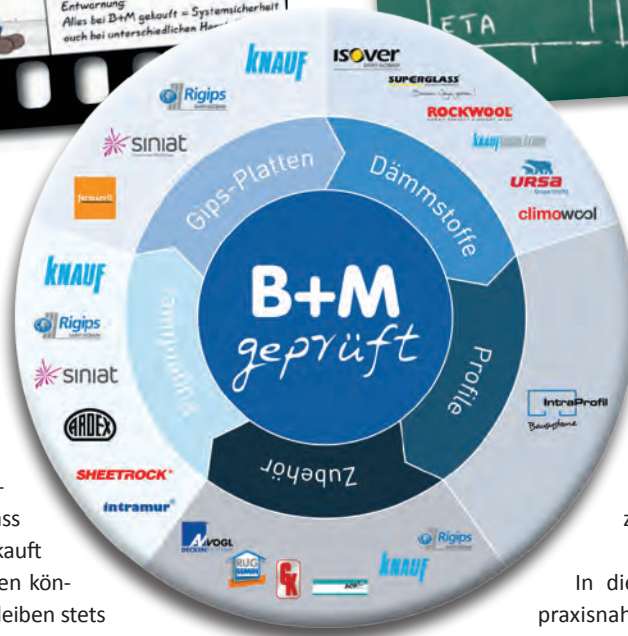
Entwarnung:
Alles bei B+M gekauft = Systemsicherheit auch bei unterschiedlichen Her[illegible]

ETA

KNAUF
Rigips
siniat
fermacell
ISOVER
SUPERGLASS
ROCKWOOL
knauf insulation
URSA
climowool
Gips-Platten
Dämmstoffe
Profile
Zubehör
Spachtelmasse
B+M
geprüft
KNAUF
Rigips
siniat
ARDEX
SHEETROCK
intramur
IntraProfil
VOGL
RUG
Rigips
KNAUF

-
ass
kauft
en kön-
leiben stets

z

In die
praxisnah